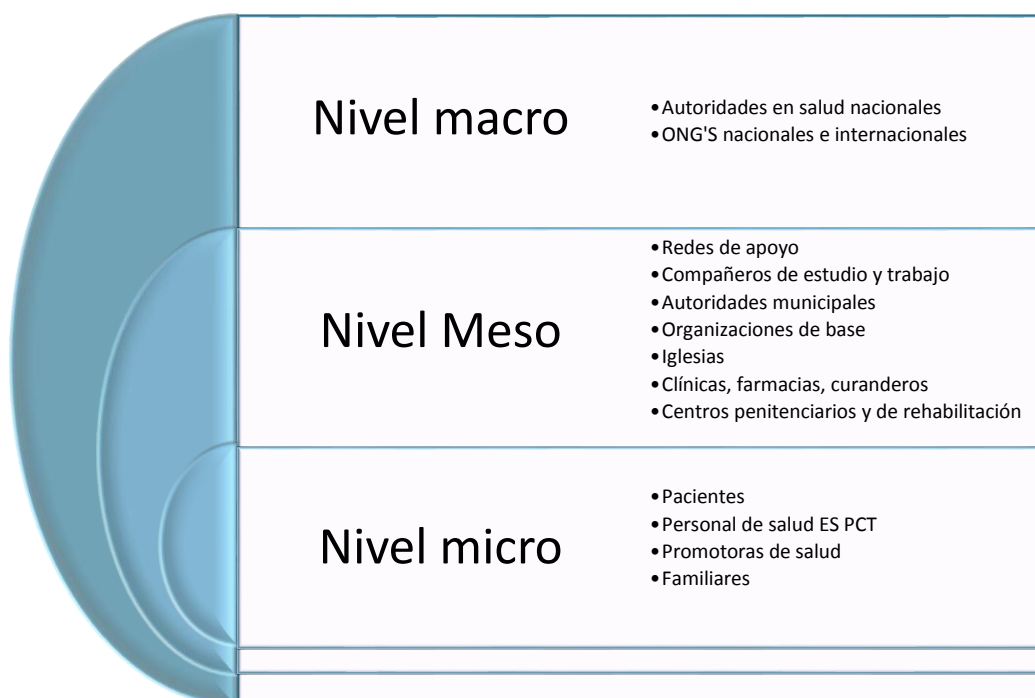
Nivel macro

- Autoridades en salud nacionales
- ONG'S nacionales e internacionales

Nivel Meso

- Redes de apoyo
- Compañeros de estudio y trabajo
- Autoridades municipales
- Organizaciones de base
- Iglesias
- Clínicas, farmacias, curanderos
- Centros penitenciarios y de rehabilitación

Nivel micro

- Pacientes
- Personal de salud ES PCT
- Promotoras de salud
- Familiares